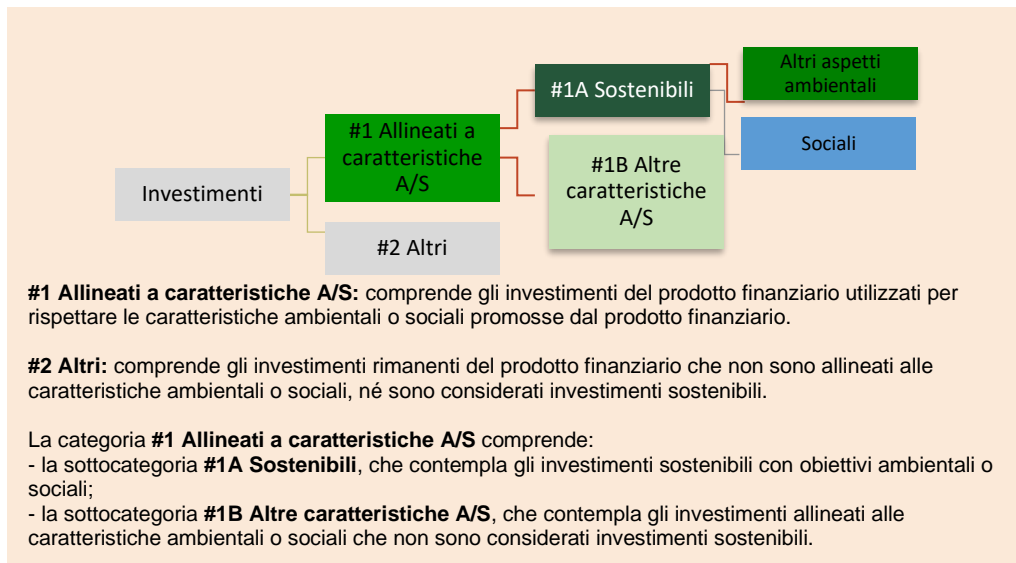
Investimenti

#1 Allineati a caratteristiche A/S

#2 Altri

#1A Sostenibili

#1B Altre caratteristiche A/S

Altri aspetti ambientali

Sociali

**#1 Allineati a caratteristiche A/S:** comprende gli investimenti del prodotto finanziario utilizzati per rispettare le caratteristiche ambientali o sociali promosse dal prodotto finanziario.

**#2 Altri:** comprende gli investimenti rimanenti del prodotto finanziario che non sono allineati alle caratteristiche ambientali o sociali, né sono considerati investimenti sostenibili.

La categoria **#1 Allineati a caratteristiche A/S** comprende:
- la sottocategoria **#1A Sostenibili**, che contempla gli investimenti sostenibili con obiettivi ambientali o sociali;
- la sottocategoria **#1B Altre caratteristiche A/S**, che contempla gli investimenti allineati alle caratteristiche ambientali o sociali che non sono considerati investimenti sostenibili.